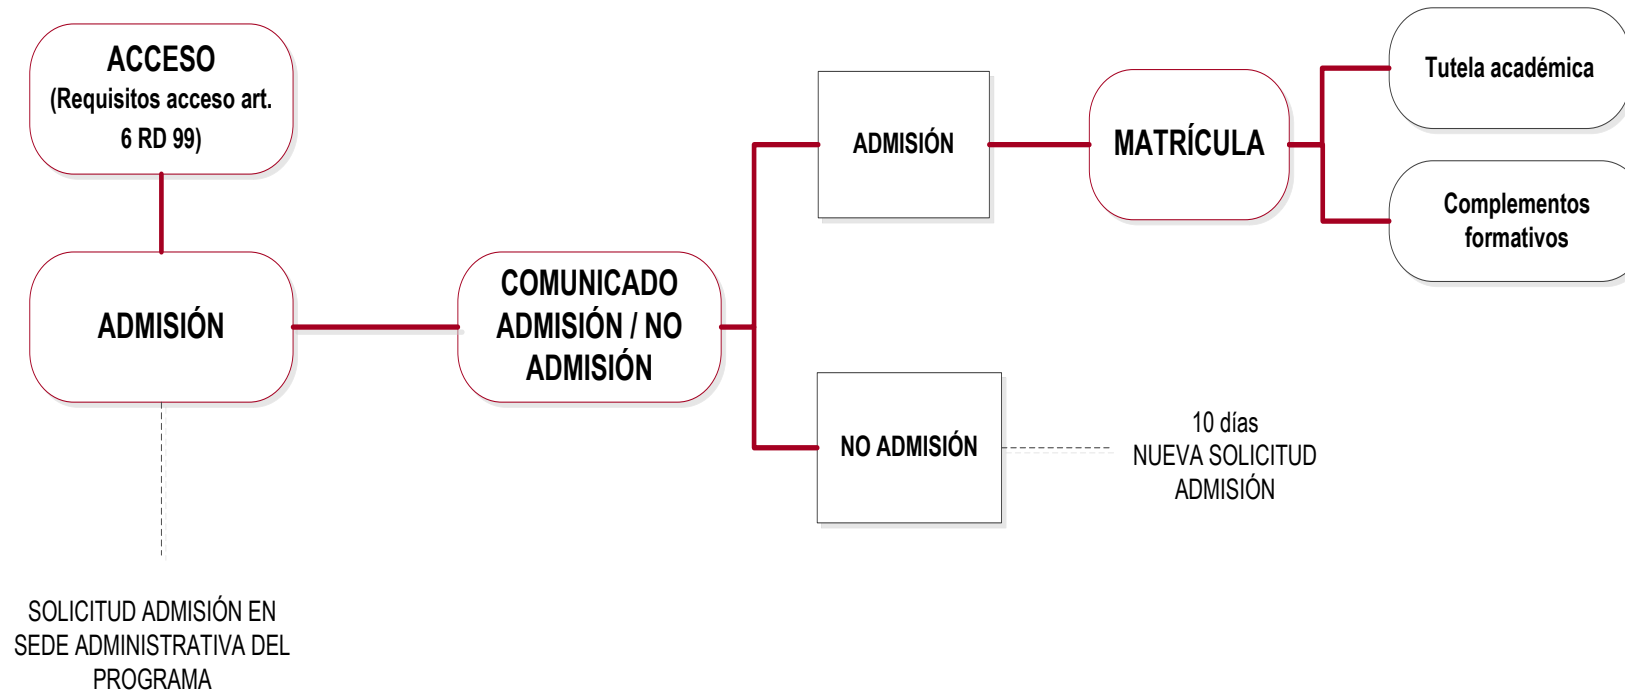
ACCESO
(Requisitos acceso art. 6 RD 99)

ADMISIÓN

SOLICITUD ADMISIÓN EN SEDE ADMINISTRATIVA DEL PROGRAMA

COMUNICADO ADMISIÓN / NO ADMISIÓN

ADMISIÓN

MATRÍCULA

Tutela académica

Complementos formativos

NO ADMISIÓN

10 días
NUEVA SOLICITUD ADMISIÓN